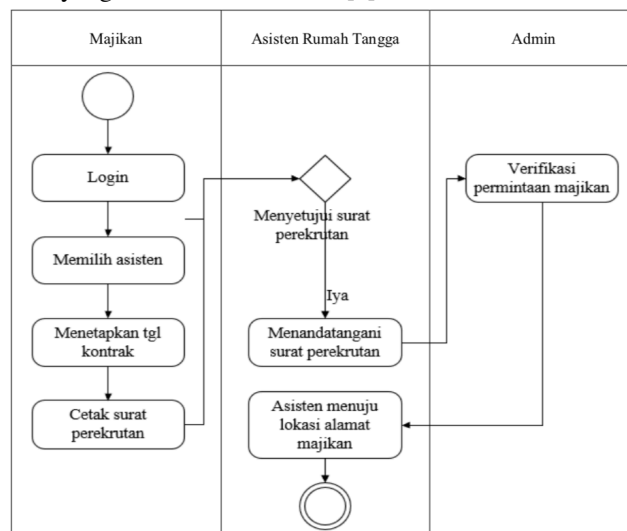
| Majikan | Asisten Rumah Tangga | Admin |
|---|---|---|
| Login | Menyetujui surat perekrutan | Verifikasi permintaan majikan |
| Memilih asisten | Iya | |
| Menetapkan tgl kontrak | Menandatangani surat perekrutan | |
| Cetak surat perekrutan | Asisten menuju lokasi alamat majikan | |